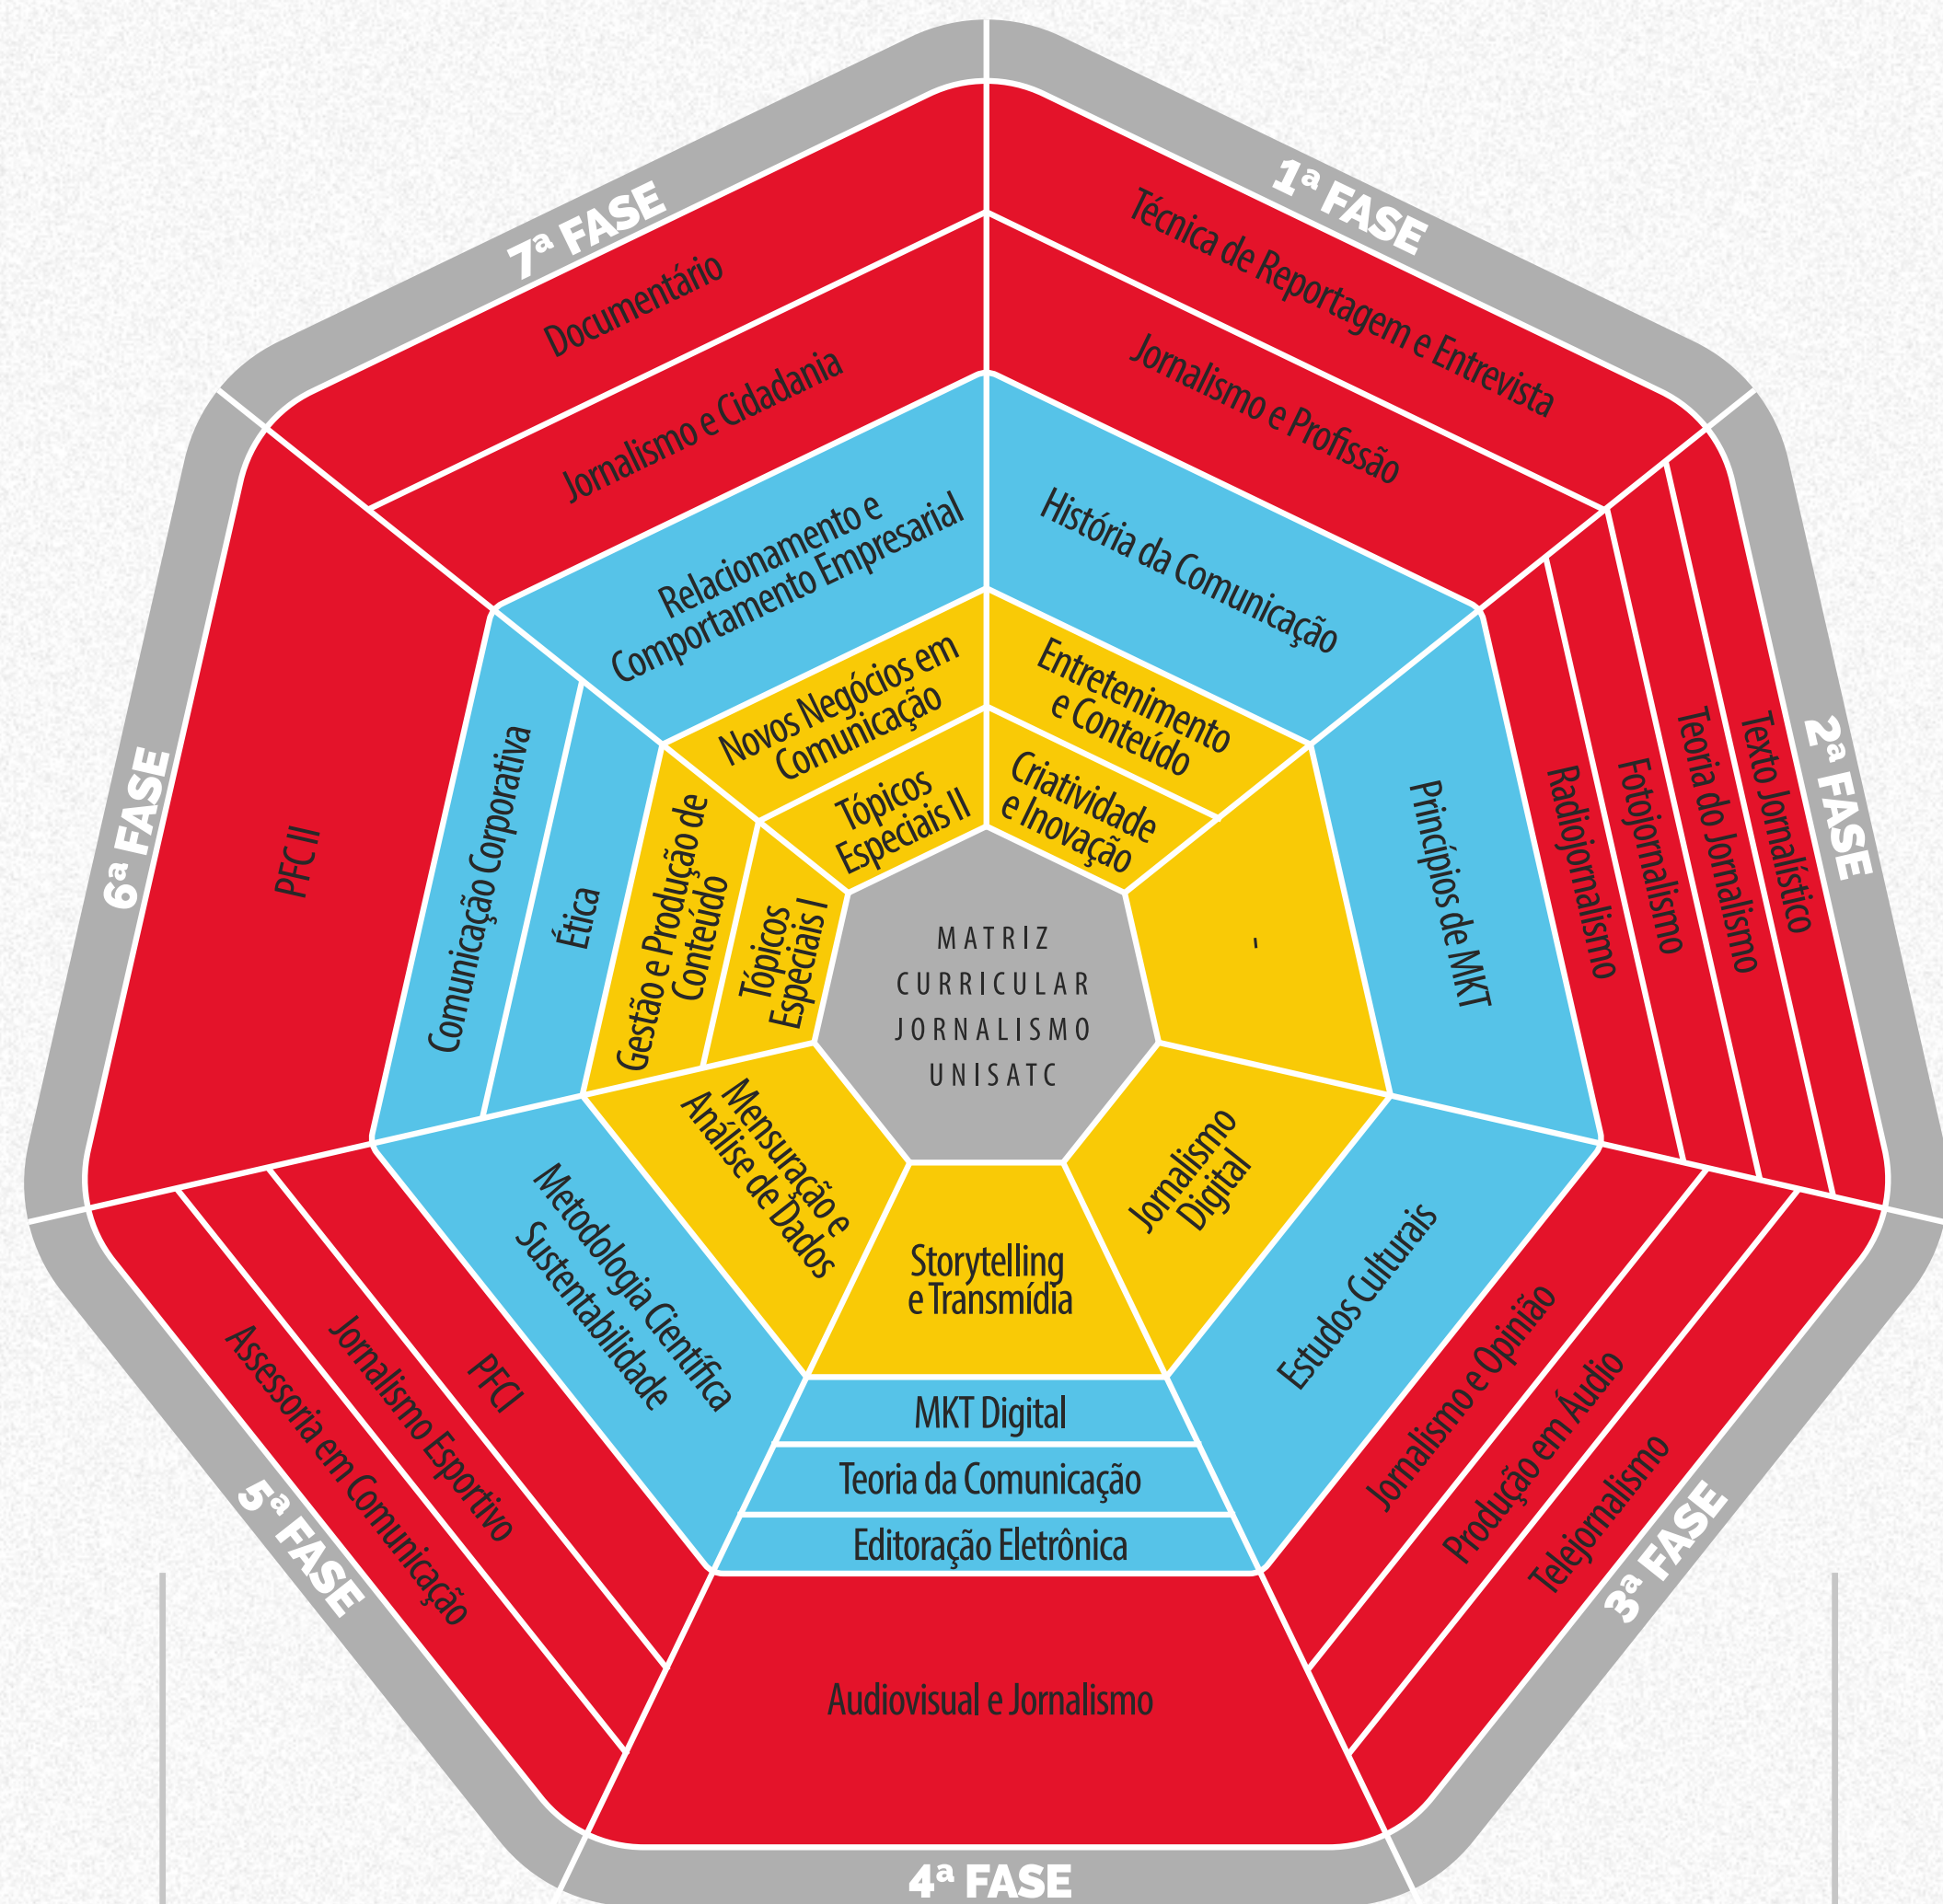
MATRIZ CURRICULAR JORNALISMO UNISATC

1ª FASE
Técnica de Reportagem e Entrevista
Jornalismo e Profissão
História da Comunicação
Entretenimento e Conteúdo
Criatividade e Inovação

2ª FASE
Texto Jornalístico
Teoria do Jornalismo
Fotojornalismo
Radiojornalismo
Princípios de MKT
-

3ª FASE
Telejornalismo
Produção em Áudio
Jornalismo e Opinião
Estudos Culturais
Jornalismo Digital

4ª FASE
Audiovisual e Jornalismo
Editoração Eletrônica
Teoria da Comunicação
MKT Digital
Storytelling e Transmídia

5ª FASE
Assessoria em Comunicação
Jornalismo Esportivo
PFCI
Metodologia Científica Sustentabilidade
Mensuração e Análise de Dados

6ª FASE
PFC II
Comunicação Corporativa
Ética
Gestão e Produção de Conteúdo
Tópicos Especiais I

7ª FASE
Documentário
Jornalismo e Cidadania
Relacionamento e Comportamento Empresarial
Novos Negócios em Comunicação
Tópicos Especiais II